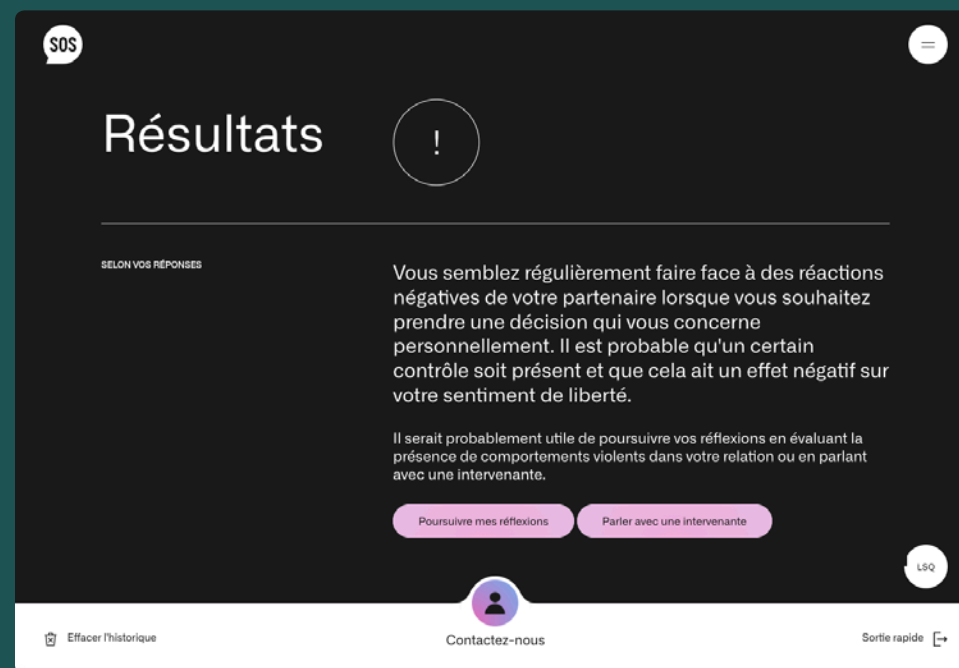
SOS

Résultats

!

SELON VOS RÉPONSES

Vous semblez régulièrement faire face à des réactions négatives de votre partenaire lorsque vous souhaitez prendre une décision qui vous concerne personnellement. Il est probable qu'un certain contrôle soit présent et que cela ait un effet négatif sur votre sentiment de liberté.

Il serait probablement utile de poursuivre vos réflexions en évaluant la présence de comportements violents dans votre relation ou en parlant avec une intervenante.

Poursuivre mes réflexions

Parler avec une intervenante

LSQ

Effacer l'historique

Contactez-nous

Sortie rapide